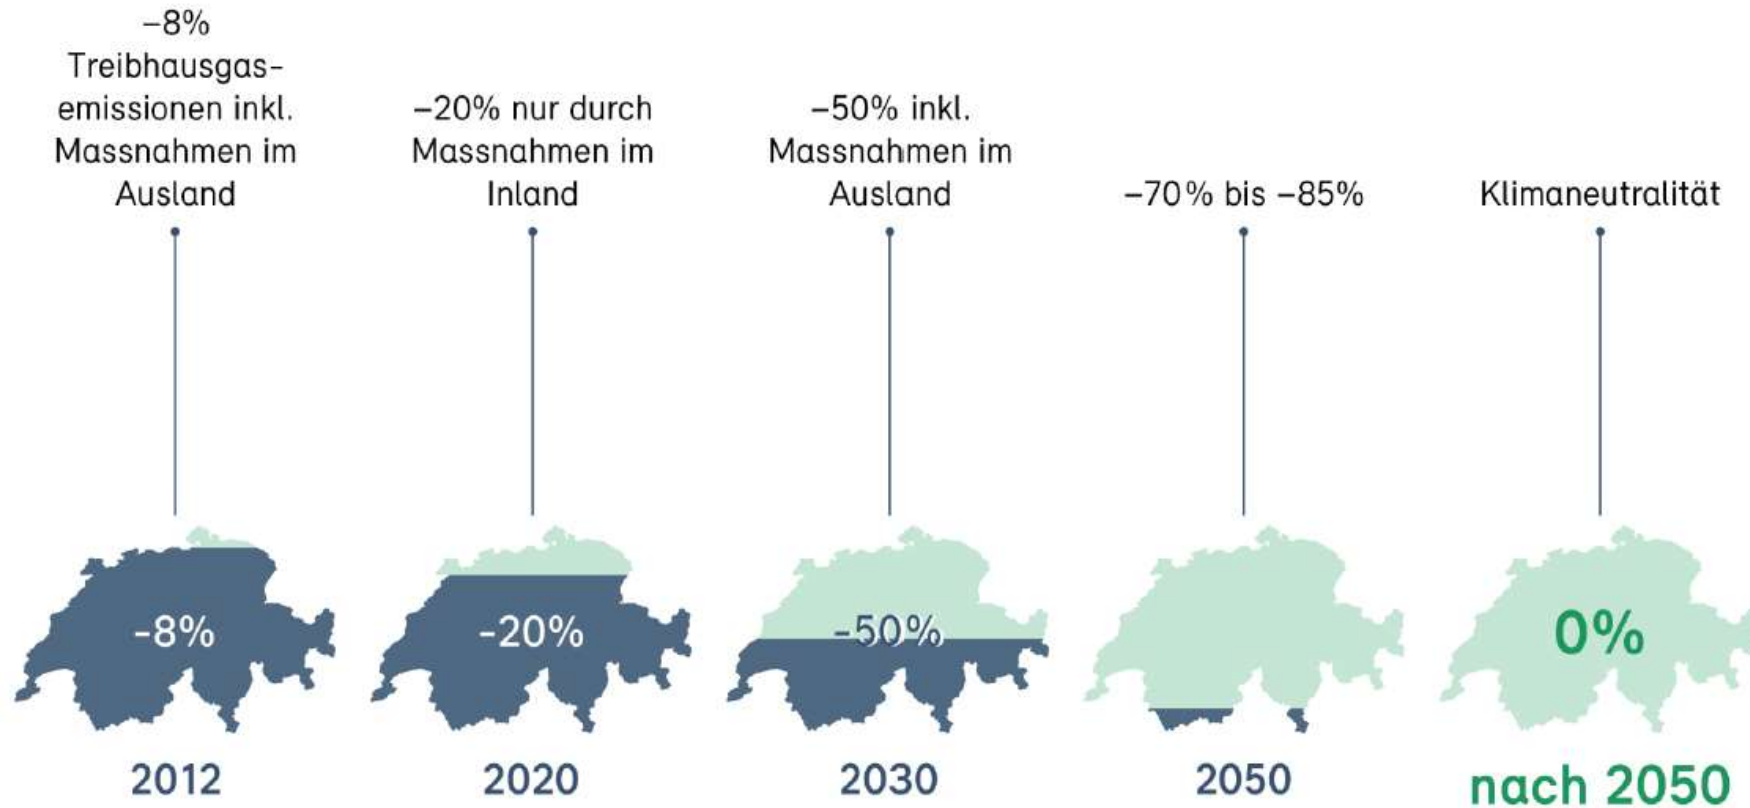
−8% Treibhausgasemissionen inkl. Massnahmen im Ausland

−20% nur durch Massnahmen im Inland

−50% inkl. Massnahmen im Ausland

−70% bis −85%

Klimaneutralität

-8%

-20%

-50%

0%

2012

2020

2030

2050

nach 2050